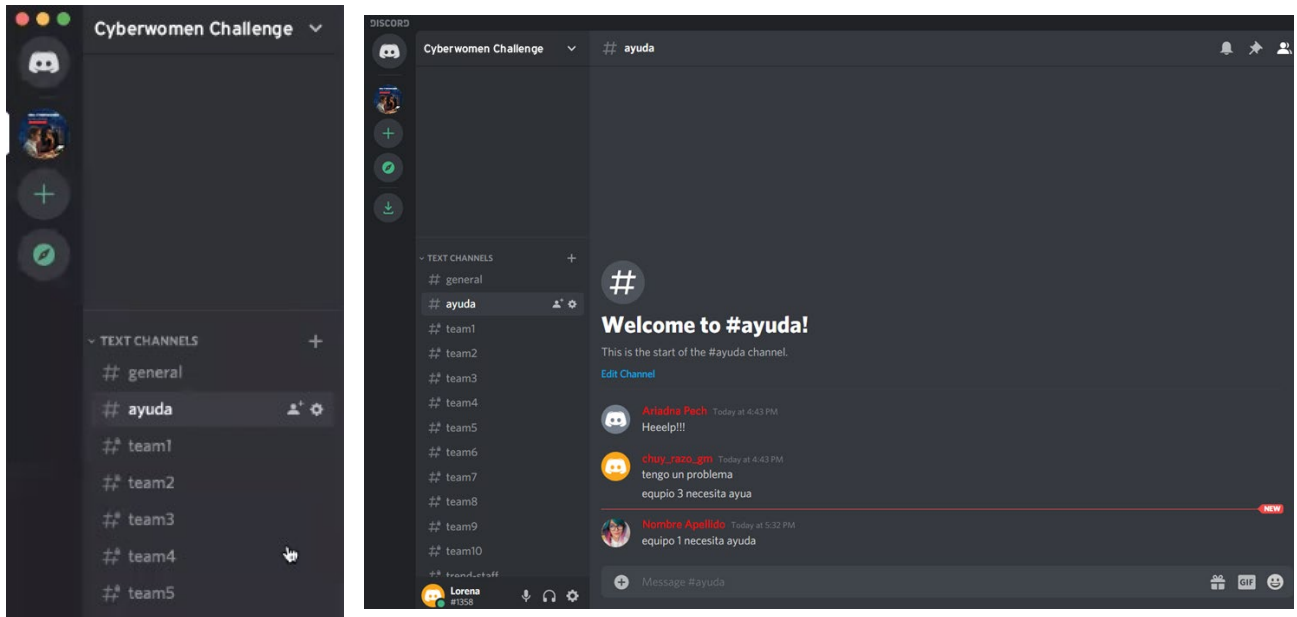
Cyberwomen Challenge

TEXT CHANNELS
# general
# ayuda
# team1
# team2
# team3
# team4
# team5

DISCORD

Cyberwomen Challenge

TEXT CHANNELS
# general
# ayuda
# team1
# team2
# team3
# team4
# team5
# team6
# team7
# team8
# team9
# team10
# trend-staff

Lorena
#1358

# ayuda

#

Welcome to #ayuda!

This is the start of the #ayuda channel.

Edit Channel

Ariadna Pach Today at 4:43 PM
Heeelp!!!

chuy_razo_gm Today at 4:43 PM
tengo un problema
equpio 3 necesita ayua

NEW

Nombre Apellido Today at 5:32 PM
equipo 1 necesita ayuda

Message #ayuda

GIF